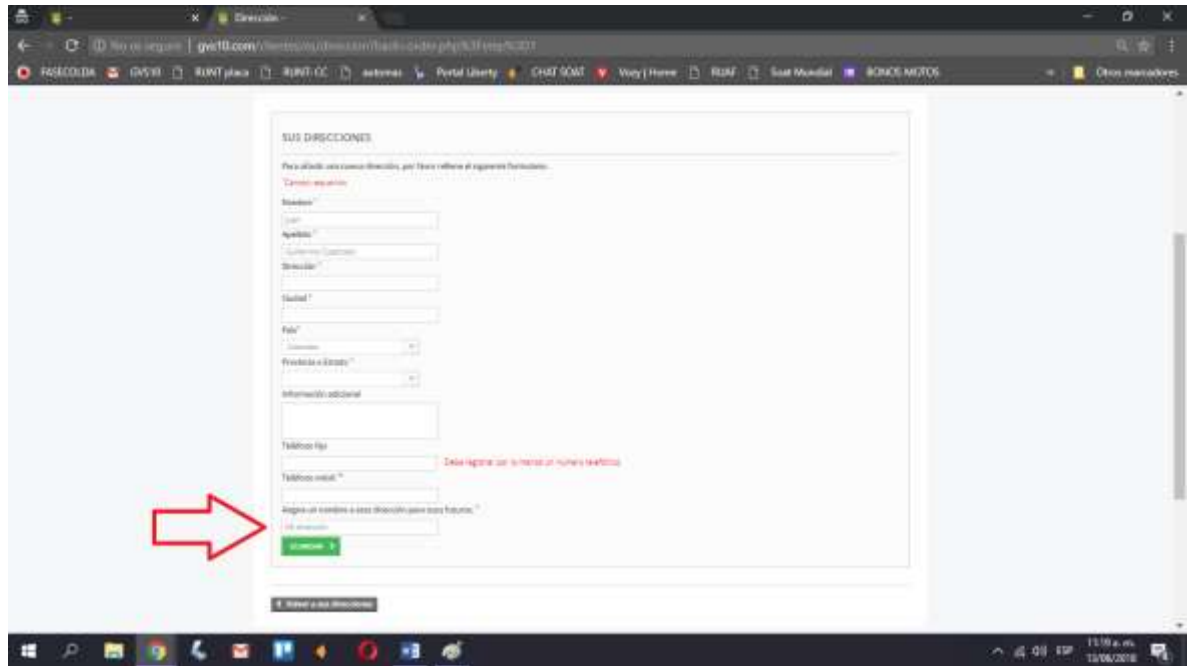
Dirección -

No es seguro | gvs10.com/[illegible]

FASECOLDA GVS10 RUNT placa RUNT-CC autonas Portal Liberty CHAT SOAT Voxy | Home RUAF Soat Mundial BONOS MOTOS Otros marcadores

SUS DIRECCIONES

Para añadir una nueva dirección, por favor rellene el siguiente formulario.

*Campo requerido

Nombre *

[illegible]

Apellido *

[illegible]

Dirección *

Ciudad *

País *

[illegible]

Provincia o Estado *

Información adicional

Teléfono fijo

Debe registrar por lo menos un número telefónico

Teléfono móvil *

Asigne un nombre a esta dirección para usos futuros. *

Mi dirección

Guardar >

< Volver a sus direcciones

11:19 a. m.
13/06/2018
ESP